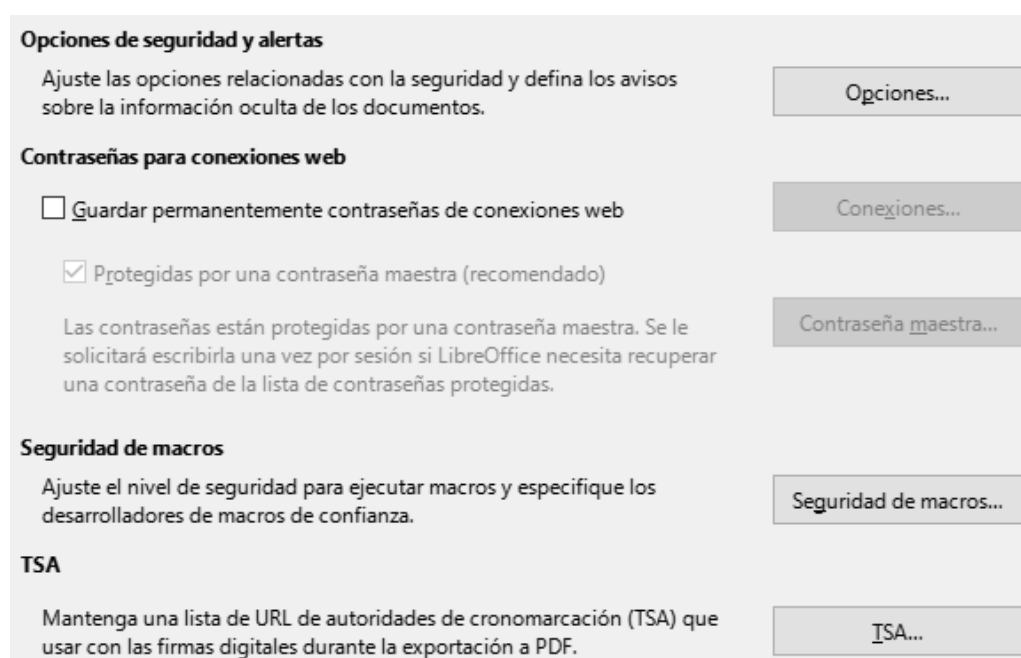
Opciones de seguridad y alertas

Ajuste las opciones relacionadas con la seguridad y defina los avisos sobre la información oculta de los documentos.

Opciones...

Contraseñas para conexiones web

Guardar permanentemente contraseñas de conexiones web

Conexiones...

Protegidas por una contraseña maestra (recomendado)

Las contraseñas están protegidas por una contraseña maestra. Se le solicitará escribirla una vez por sesión si LibreOffice necesita recuperar una contraseña de la lista de contraseñas protegidas.

Contraseña maestra...

Seguridad de macros

Ajuste el nivel de seguridad para ejecutar macros y especifique los desarrolladores de macros de confianza.

Seguridad de macros...

TSA

Mantenga una lista de URL de autoridades de cronomarcación (TSA) que usar con las firmas digitales durante la exportación a PDF.

TSA...